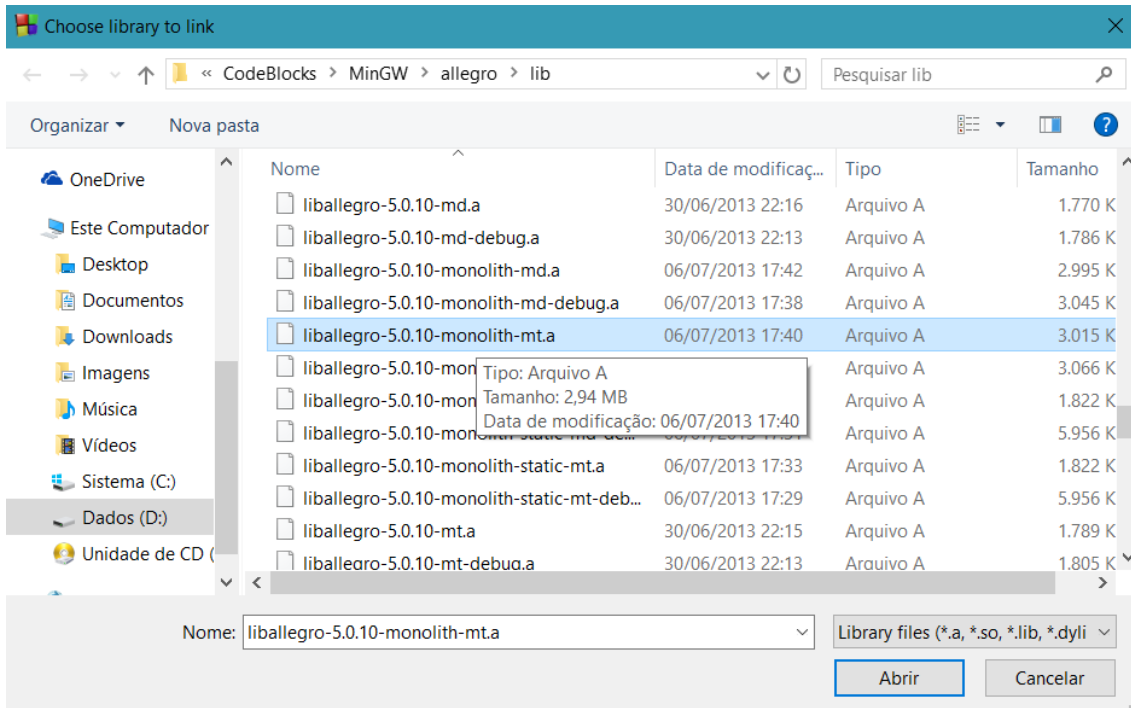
Choose library to link

« CodeBlocks > MinGW > allegro > lib

Pesquisar lib

Organizar ▾ Nova pasta

OneDrive
Este Computador
Desktop
Documentos
Downloads
Imagens
Música
Vídeos
Sistema (C:)
Dados (D:)
Unidade de CD (

| Nome | Data de modificaç... | Tipo | Tamanho |
|---|---|---|---|
| liballegro-5.0.10-md.a | 30/06/2013 22:16 | Arquivo A | 1.770 K |
| liballegro-5.0.10-md-debug.a | 30/06/2013 22:13 | Arquivo A | 1.786 K |
| liballegro-5.0.10-monolith-md.a | 06/07/2013 17:42 | Arquivo A | 2.995 K |
| liballegro-5.0.10-monolith-md-debug.a | 06/07/2013 17:38 | Arquivo A | 3.045 K |
| liballegro-5.0.10-monolith-mt.a | 06/07/2013 17:40 | Arquivo A | 3.015 K |
| liballegro-5.0.10-mon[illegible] | | Arquivo A | 3.066 K |
| liballegro-5.0.10-mon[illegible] | | Arquivo A | 1.822 K |
| liballegro-5.0.10-monolith-static-md-de... | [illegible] | Arquivo A | 5.956 K |
| liballegro-5.0.10-monolith-static-mt.a | 06/07/2013 17:33 | Arquivo A | 1.822 K |
| liballegro-5.0.10-monolith-static-mt-deb... | 06/07/2013 17:29 | Arquivo A | 5.956 K |
| liballegro-5.0.10-mt.a | 30/06/2013 22:15 | Arquivo A | 1.789 K |
| liballegro-5.0.10-mt-debug.a | 30/06/2013 22:13 | Arquivo A | 1.805 K |

Tipo: Arquivo A
Tamanho: 2,94 MB
Data de modificação: 06/07/2013 17:40

Nome: liballegro-5.0.10-monolith-mt.a

Library files (*.a, *.so, *.lib, *.dyli

Abrir Cancelar